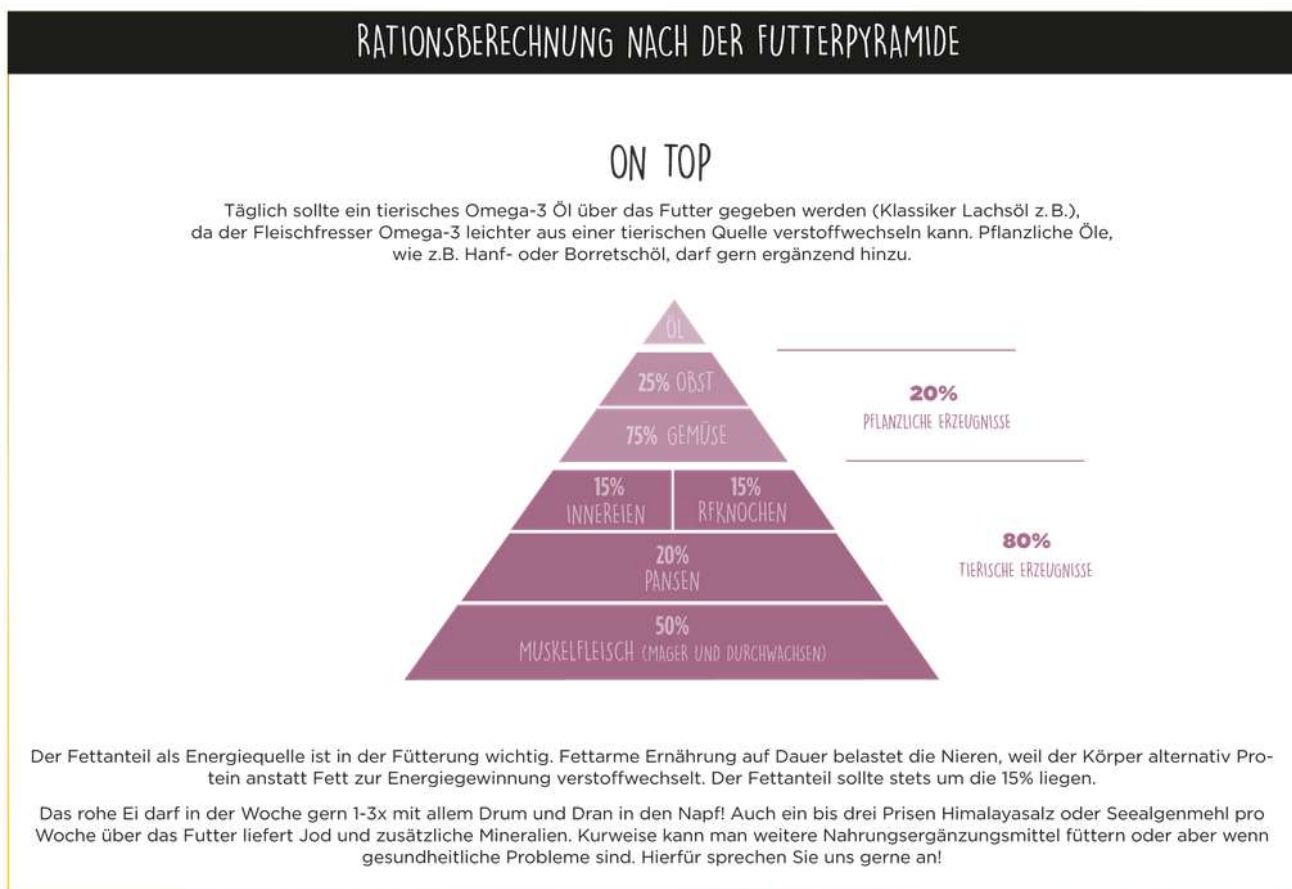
RATIONSBERECHNUNG NACH DER FUTTERPYRAMIDE

ON TOP

Täglich sollte ein tierisches Omega-3 Öl über das Futter gegeben werden (Klassiker Lachsöl z. B.), da der Fleischfresser Omega-3 leichter aus einer tierischen Quelle verstoffwechseln kann. Pflanzliche Öle, wie z.B. Hanf- oder Borretschöl, darf gern ergänzend hinzu.

ÖL

25% OBST

75% GEMÜSE

15% INNEREIEN

15% RFKNOCHEN

20% PANSEN

50% MUSKELFLEISCH (MAGER UND DURCHWACHSEN)

20% PFLANZLICHE ERZEUGNISSE

80% TIERISCHE ERZEUGNISSE

Der Fettanteil als Energiequelle ist in der Fütterung wichtig. Fettarme Ernährung auf Dauer belastet die Nieren, weil der Körper alternativ Protein anstatt Fett zur Energiegewinnung verstoffwechselt. Der Fettanteil sollte stets um die 15% liegen.

Das rohe Ei darf in der Woche gern 1-3x mit allem Drum und Dran in den Napf! Auch ein bis drei Prisen Himalayasalz oder Seealgenmehl pro Woche über das Futter liefert Jod und zusätzliche Mineralien. Kurweise kann man weitere Nahrungsergänzungsmittel füttern oder aber wenn gesundheitliche Probleme sind. Hierfür sprechen Sie uns gerne an!